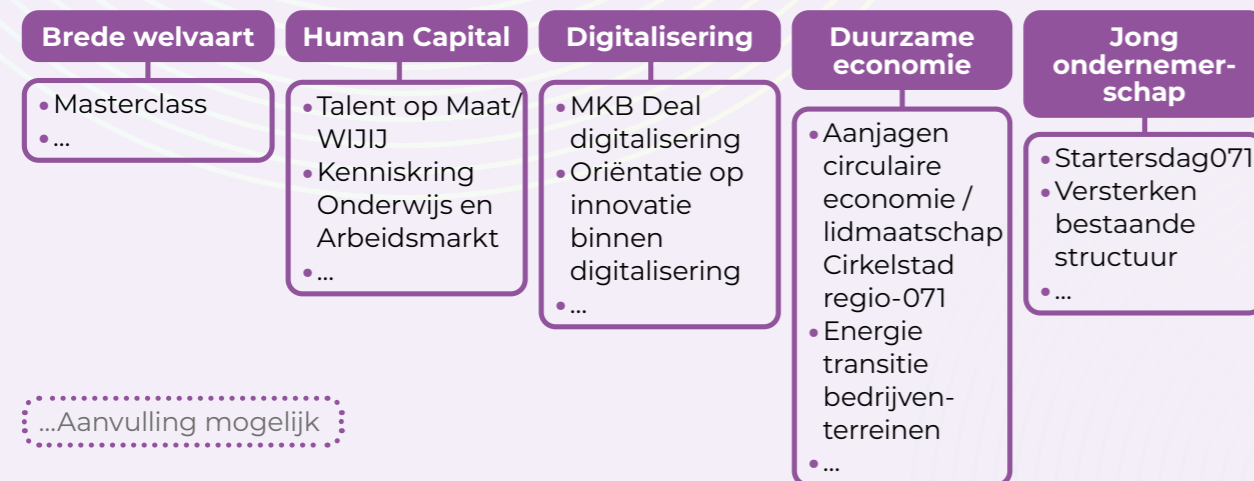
Brede welvaart
- Masterclass
- ...

Human Capital
- Talent op Maat/ WIJIJ
- Kenniskring Onderwijs en Arbeidsmarkt
- ...

Digitalisering
- MKB Deal digitalisering
- Oriëntatie op innovatie binnen digitalisering
- ...

Duurzame economie
- Aanjagen circulaire economie / lidmaatschap Cirkelstad regio-071
- Energie transitie bedrijventerreinen
- ...

Jong ondernemerschap
- Startersdag071
- Versterken bestaande structuur
- ...

...Aanvulling mogelijk